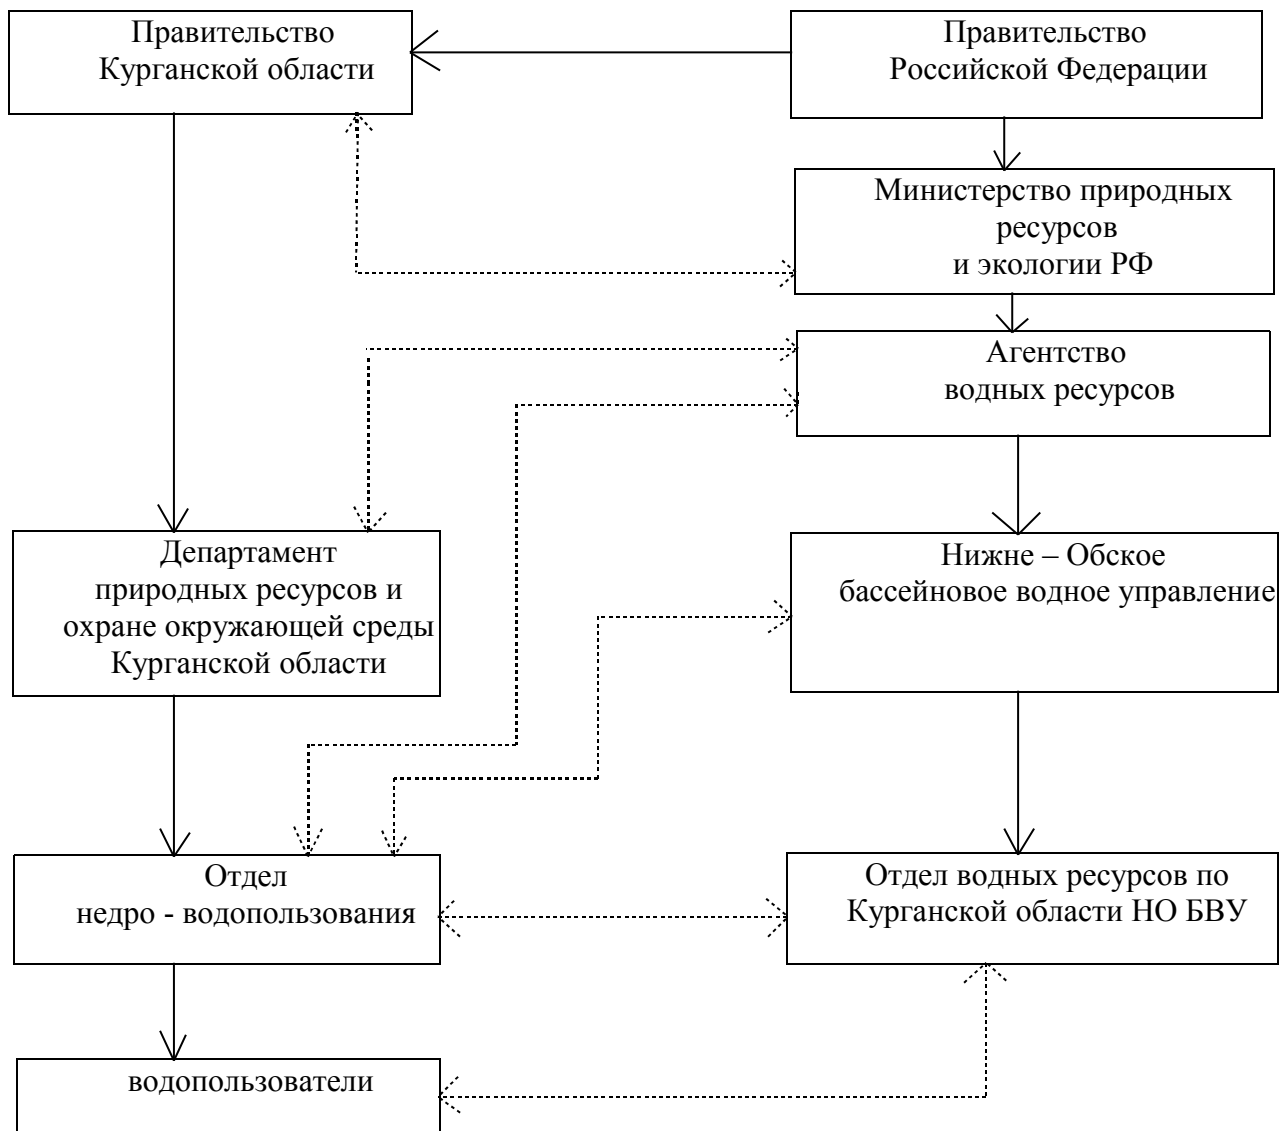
Правительство Курганской области

Правительство Российской Федерации

Министерство природных ресурсов и экологии РФ

Агентство водных ресурсов

Департамент природных ресурсов и охране окружающей среды Курганской области

Нижне – Обское бассейновое водное управление

Отдел недро - водопользования

Отдел водных ресурсов по Курганской области НО БВУ

водопользователи